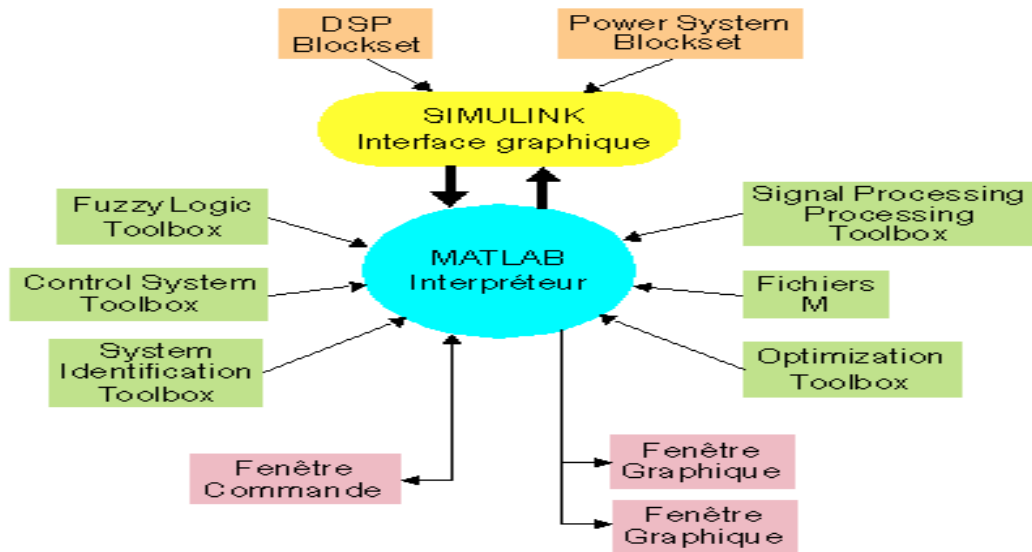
DSP Blockset

Power System Blockset

SIMULINK
Interface graphique

Fuzzy Logic Toolbox

Signal Processing Processing Toolbox

MATLAB
Interpréteur

Control System Toolbox

Fichiers M

System Identification Toolbox

Optimization Toolbox

Fenêtre Commande

Fenêtre Graphique

Fenêtre Graphique